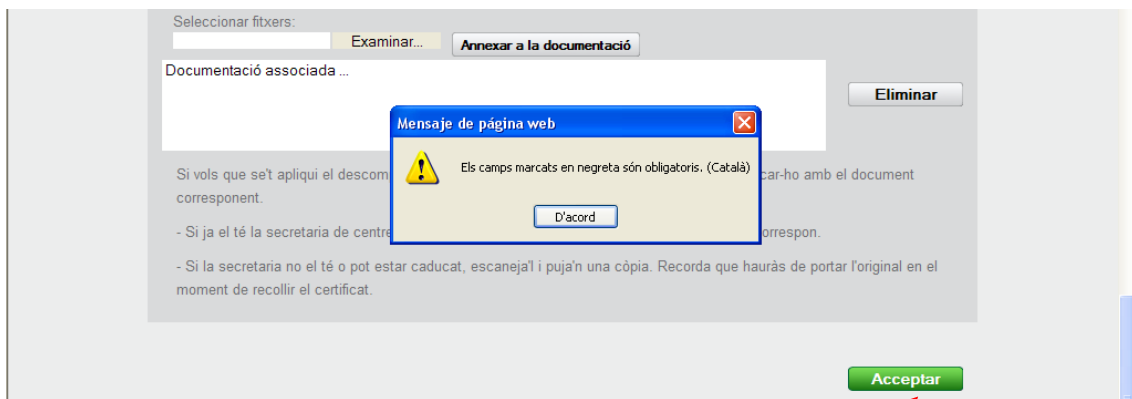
Seleccionar fitxers:

Examinar...

Annexar a la documentació

Documentació associada ...

Eliminar

Mensaje de página web

Els camps marcats en negreta són obligatoris. (Català)

D'acord

Si vols que se't apliqui el descom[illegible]car-ho amb el document corresponent.

- Si ja el té la secretaria de centre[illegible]orrespon.

- Si la secretaria no el té o pot estar caducat, escaneja'l i puja'n una còpia. Recorda que hauràs de portar l'original en el moment de recollir el certificat.

Acceptar